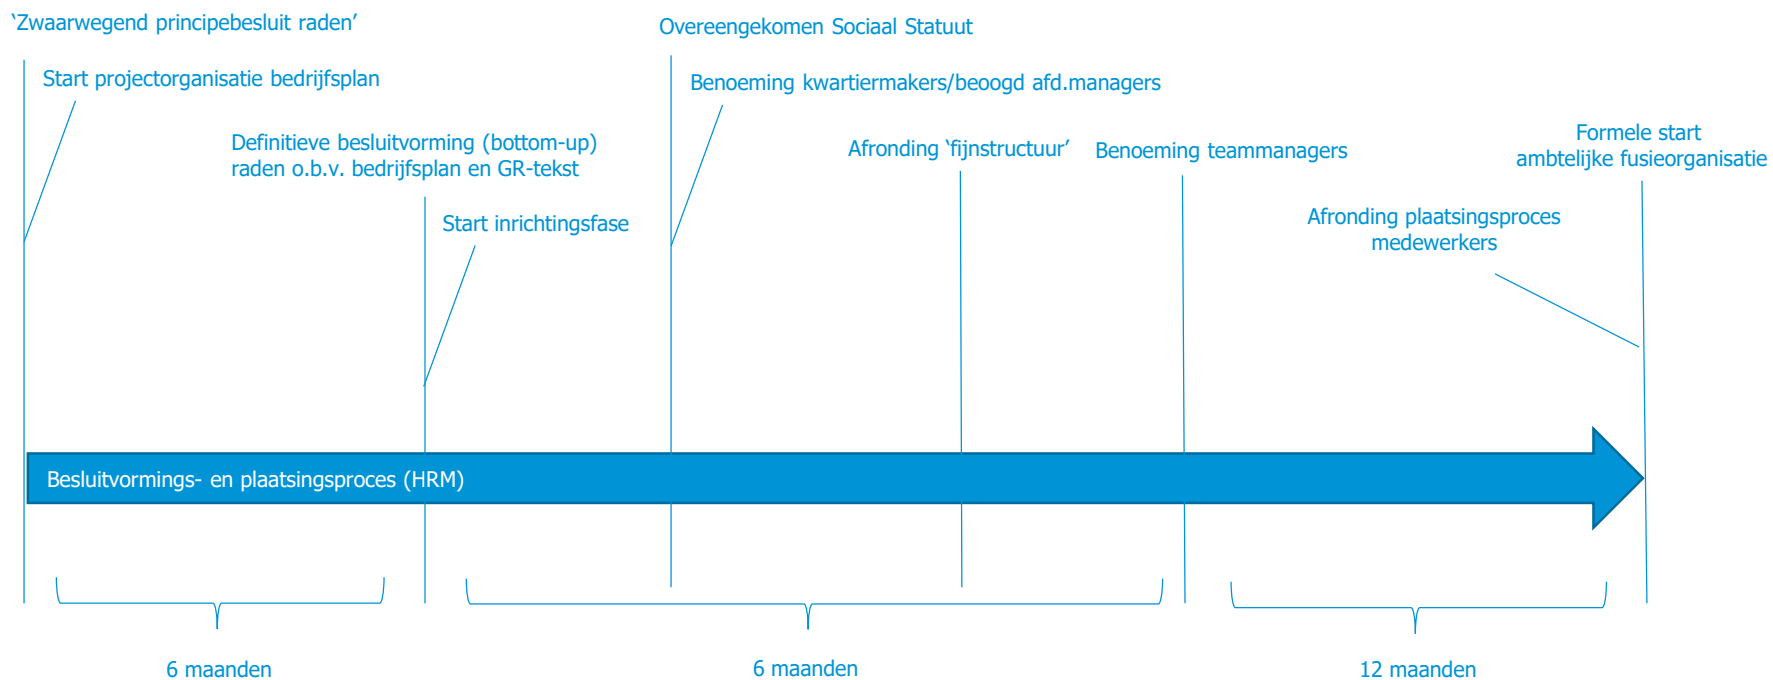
‘Zwaarwegend principebesluit raden’

Start projectorganisatie bedrijfsplan

Definitieve besluitvorming (bottom-up) raden o.b.v. bedrijfsplan en GR-tekst

Start inrichtingsfase

Overeengekomen Sociaal Statuut

Benoeming kwartiermakers/beoogd afd.managers

Afronding ‘fijnstructuur’

Benoeming teammanagers

Formele start ambtelijke fusieorganisatie

Afronding plaatsingsproces medewerkers

Besluitvormings- en plaatsingsproces (HRM)

6 maanden

6 maanden

12 maanden